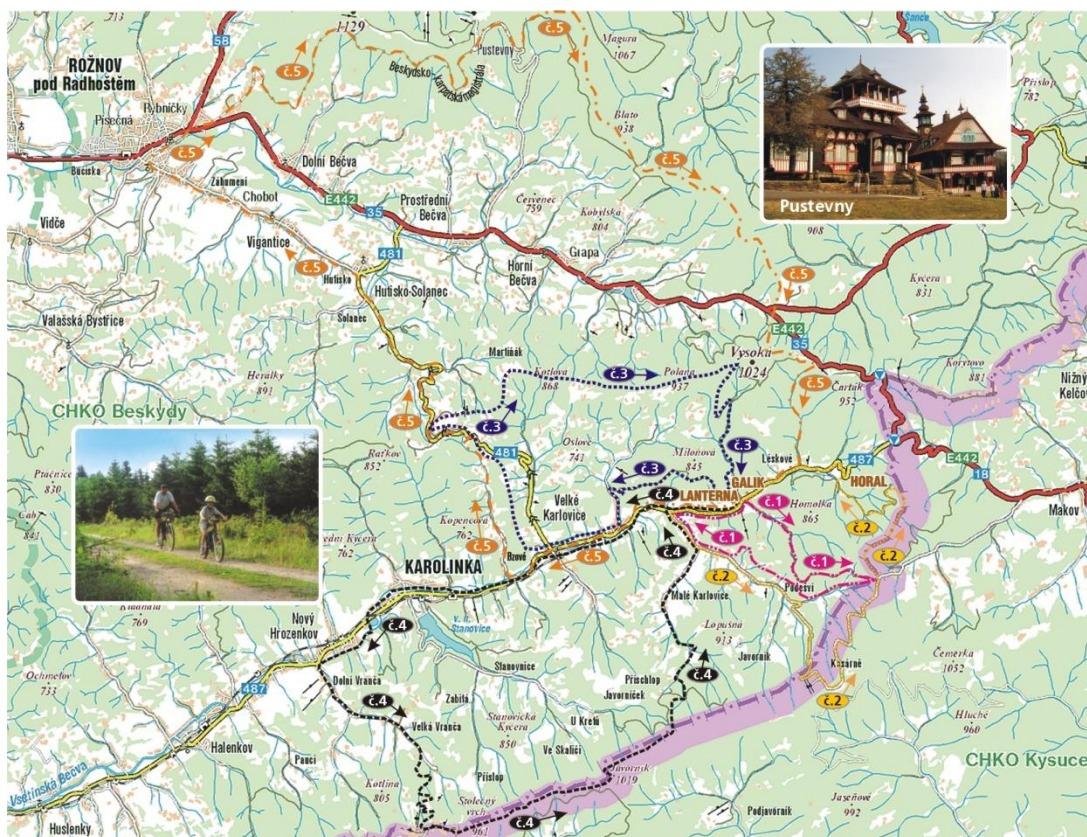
ROŽNOV pod Radhoštěm
Rybníčky
Písečná
Bučiska
Zahumení
Chobot
Vidče
Vigantice
Hutisko
Hutisko-Solanec
Solanec
Valašská Bystřice
Dolní Bečva
Prostřední Bečva
Horní Bečva
Grapa
Čeřvenec 759
Kobylská 804
Pustevny
Beskydsko-karpatská magistrála
Magura 1067
Blato 938
1129
Pustevny
908
Kycera 831
Korytové 881
Přislop 782
Sance
Nižný Kelčov
Makov
CHKO Beskydy
CHKO Kysuce
Heralky 891
Martiňák
Kozlová 868
Polana 937
Vysoká 1024
Čarták 952
Osloве 741
Miloňová 845
Leskové
LANTERNA
GALIK
HORAL
Homolka 865
Raťkov 852
Pračnice 830
Gab 841
Kopencová 762
Velké Karlovice
Brzové
Malé Karlovice
Podešví
Lopušná 913
Javorník
Kasárně
Čemerka 1052
Hluché 960
Jaseňové 992
Podjavorník
Javorník 1019
Přischlop
Javorníček
U Kreťů
Ve Skaličí
Přislop
Stolečný vrch 861
Stanovnická Kycera 850
Zobitá
Slanovnice
v.n. Stanovice
KAROLINKA
Nový Hrozenkov
Dolní Vranča
Velká Vranča
Kotlina 805
Pauci
Halenkov
Huslenky
Vsetínská Bečva
Ochmelov 733
Kladnatá 769
Zadní Kycera 762
58
35
481
487
E442
18
č.1
č.2
č.3
č.4
č.5